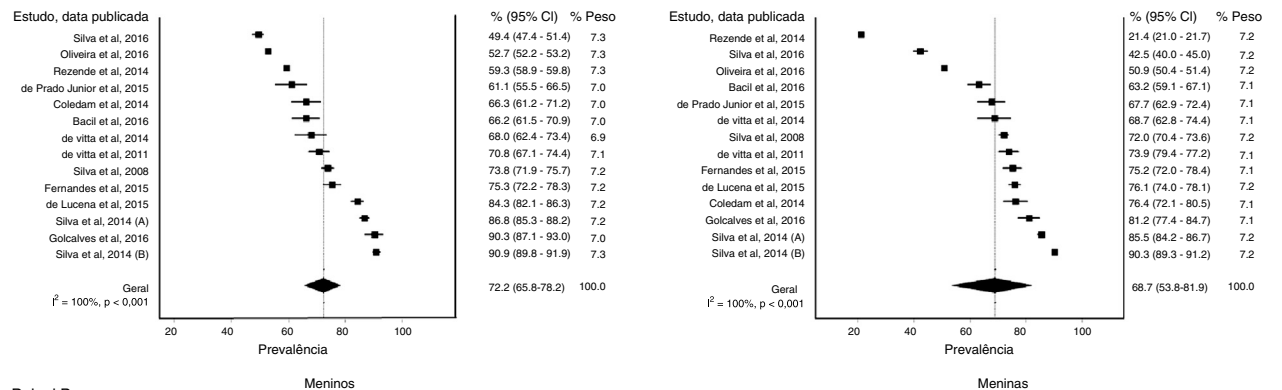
Estudo, data publicada | % (95% CI) | % Peso

| Estudo, data publicada | % (95% CI) | % Peso |
|---|---|---|
| Silva et al, 2016 | 49.4 (47.4 - 51.4) | 7.3 |
| Oliveira et al, 2016 | 52.7 (52.2 - 53.2) | 7.3 |
| Rezende et al, 2014 | 59.3 (58.9 - 59.8) | 7.3 |
| de Prado Junior et al, 2015 | 61.1 (55.5 - 66.5) | 7.0 |
| Coledam et al, 2014 | 66.3 (61.2 - 71.2) | 7.0 |
| Bacil et al, 2016 | 66.2 (61.5 - 70.9) | 7.0 |
| de vitta et al, 2014 | 68.0 (62.4 - 73.4) | 6.9 |
| de vitta et al, 2011 | 70.8 (67.1 - 74.4) | 7.1 |
| Silva et al, 2008 | 73.8 (71.9 - 75.7) | 7.2 |
| Fernandes et al, 2015 | 75.3 (72.2 - 78.3) | 7.2 |
| de Lucena et al, 2015 | 84.3 (82.1 - 86.3) | 7.2 |
| Silva et al, 2014 (A) | 86.8 (85.3 - 88.2) | 7.2 |
| Golcalves et al, 2016 | 90.3 (87.1 - 93.0) | 7.0 |
| Silva et al, 2014 (B) | 90.9 (89.8 - 91.9) | 7.3 |
| Geral | 72.2 (65.8-78.2) | 100.0 |

$I^2$ = 100%, p < 0,001

20 40 60 80 100
Prevalência

Meninos

| Estudo, data publicada | % (95% CI) | % Peso |
|---|---|---|
| Rezende et al, 2014 | 21.4 (21.0 - 21.7) | 7.2 |
| Silva et al, 2016 | 42.5 (40.0 - 45.0) | 7.2 |
| Oliveira et al, 2016 | 50.9 (50.4 - 51.4) | 7.2 |
| Bacil et al, 2016 | 63.2 (59.1 - 67.1) | 7.1 |
| de Prado Junior et al, 2015 | 67.7 (62.9 - 72.4) | 7.1 |
| de vitta et al, 2014 | 68.7 (62.8 - 74.4) | 7.1 |
| Silva et al, 2008 | 72.0 (70.4 - 73.6) | 7.2 |
| de vitta et al, 2011 | 73.9 (79.4 - 77.2) | 7.1 |
| Fernandes et al, 2015 | 75.2 (72.0 - 78.4) | 7.1 |
| de Lucena et al, 2015 | 76.1 (74.0 - 78.1) | 7.2 |
| Coledam et al, 2014 | 76.4 (72.1 - 80.5) | 7.1 |
| Golcalves et al, 2016 | 81.2 (77.4 - 84.7) | 7.1 |
| Silva et al, 2014 (A) | 85.5 (84.2 - 86.7) | 7.2 |
| Silva et al, 2014 (B) | 90.3 (89.3 - 91.2) | 7.2 |
| Geral | 68.7 (53.8-81.9) | 100.0 |

$I^2$ = 100%, p < 0,001

20 40 60 80 100
Prevalência

Meninas